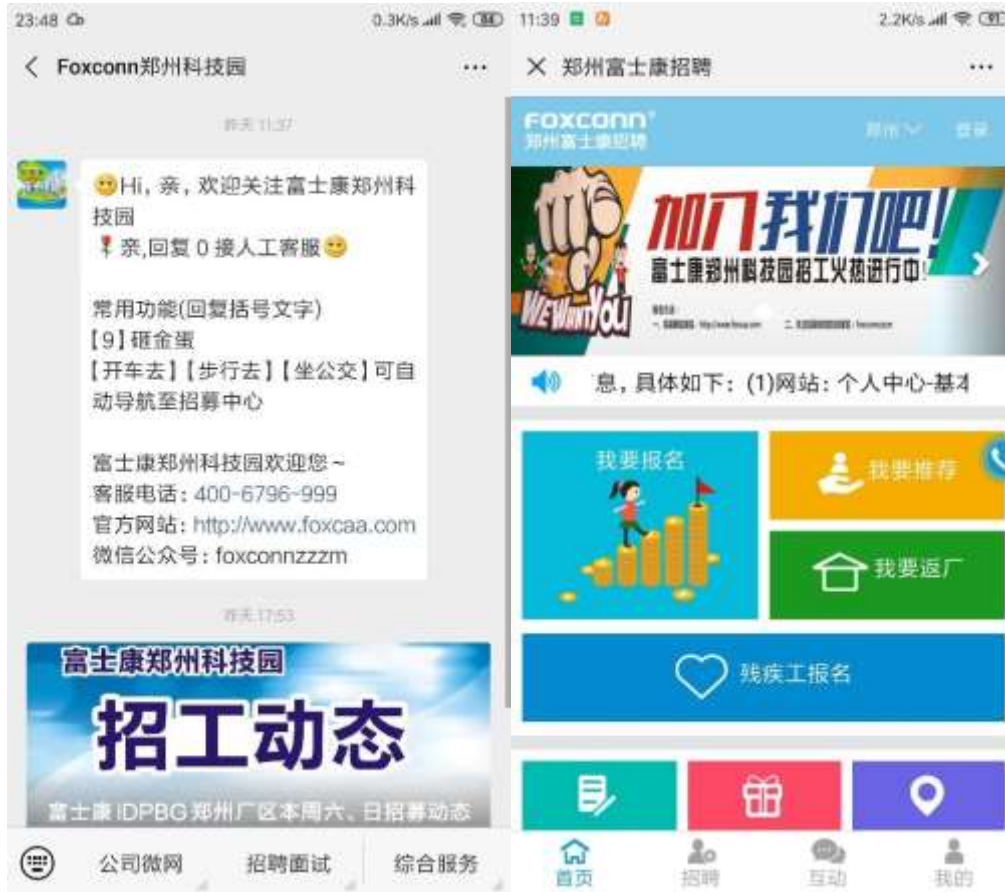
23:48 0.3K/s

< Foxconn郑州科技园 ···

昨天 11:37

Hi，亲，欢迎关注富士康郑州科技园
亲,回复 0 接人工客服

常用功能(回复括号文字)
【9】砸金蛋
【开车去】【步行去】【坐公交】可自动导航至招募中心

富士康郑州科技园欢迎您~
客服电话：400-6796-999
官方网站：http://www.foxcaa.com
微信公众号：foxconnzzzm

昨天 17:53

富士康郑州科技园
招工动态
富士康 iDPBG郑州厂区本周六、日招募动态

公司微网 招聘面试 综合服务

11:39 2.2K/s

× 郑州富士康招聘 ···

FOXCONN
郑州富士康招聘
郑州 登录

加入我们吧！
富士康郑州科技园招工火热进行中！
WE WANT YOU
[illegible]

息，具体如下：(1)网站：个人中心-基本

我要报名
我要推荐
我要返厂
残疾工报名

首页 招聘 互动 我的